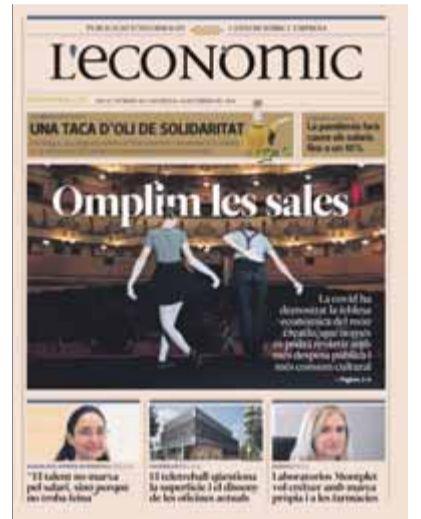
PUBLICACIÓ SETMANAL · L'ECONOMIA I L'EMPRESA

L'ECONÒMIC

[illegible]

UNA TACA D'OLI DE SOLIDARITAT

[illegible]

La pandèmia farà caure els salaris fins a un 40%

Omplim les sales!

La covid ha demostrat la feblesa econòmica del sector cultural, que només es podrà revertir amb més despesa pública i més consum cultural

Pàgines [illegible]

"El talent no marxa pel salari, sinó perquè no troba feina"

El teletreball qüestiona la superfície i el disseny de les oficines actuals

Laboratorios Montplet vol créixer amb marca pròpia i a les farmàcies